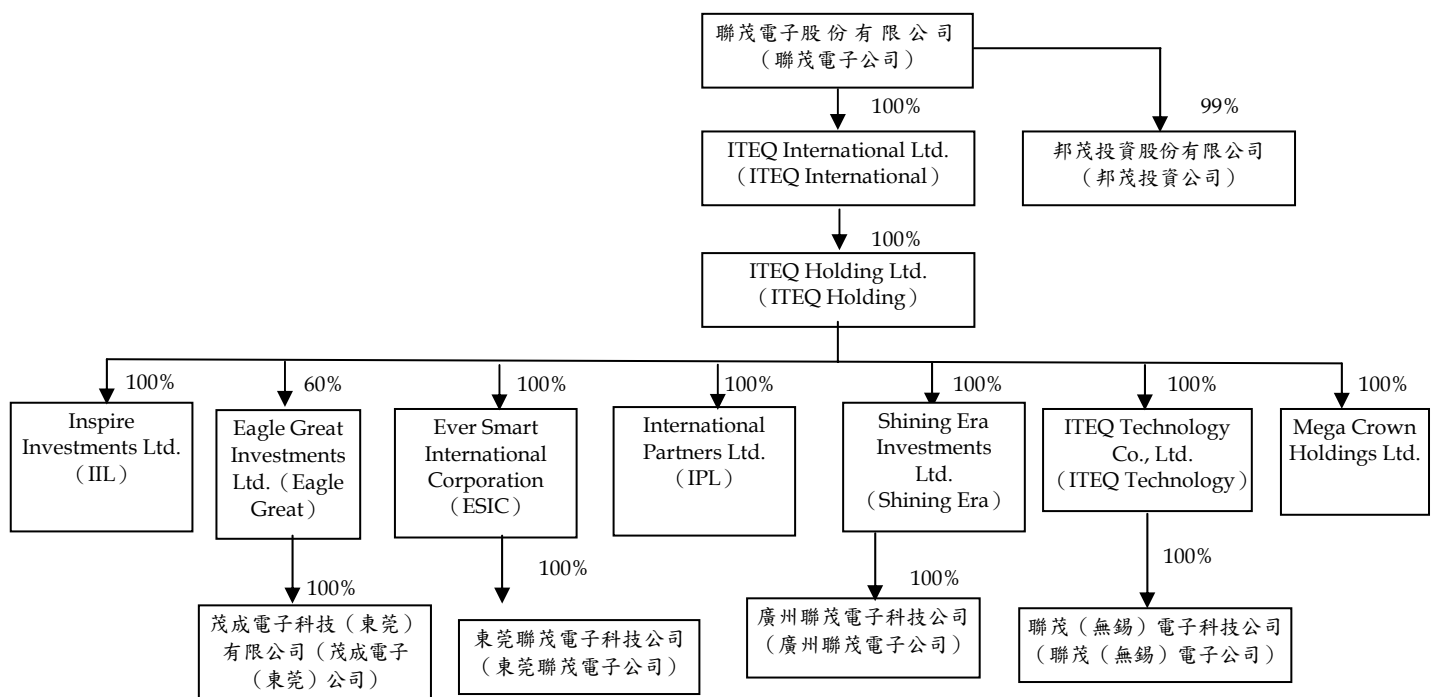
聯茂電子股份有限公司
（聯茂電子公司）

100%

99%

ITEQ International Ltd.
（ITEQ International）

邦茂投資股份有限公司
（邦茂投資公司）

100%

ITEQ Holding Ltd.
（ITEQ Holding）

100%

Inspire Investments Ltd.
（IIL）

60%

Eagle Great Investments Ltd.（Eagle Great）

100%

茂成電子科技（東莞）有限公司（茂成電子（東莞）公司）

100%

Ever Smart International Corporation
（ESIC）

100%

東莞聯茂電子科技公司
（東莞聯茂電子公司）

100%

International Partners Ltd.
（IPL）

100%

Shining Era Investments Ltd.
（Shining Era）

100%

廣州聯茂電子科技公司
（廣州聯茂電子公司）

100%

ITEQ Technology Co., Ltd.
（ITEQ Technology）

100%

聯茂（無錫）電子科技公司
（聯茂（無錫）電子公司）

100%

Mega Crown Holdings Ltd.